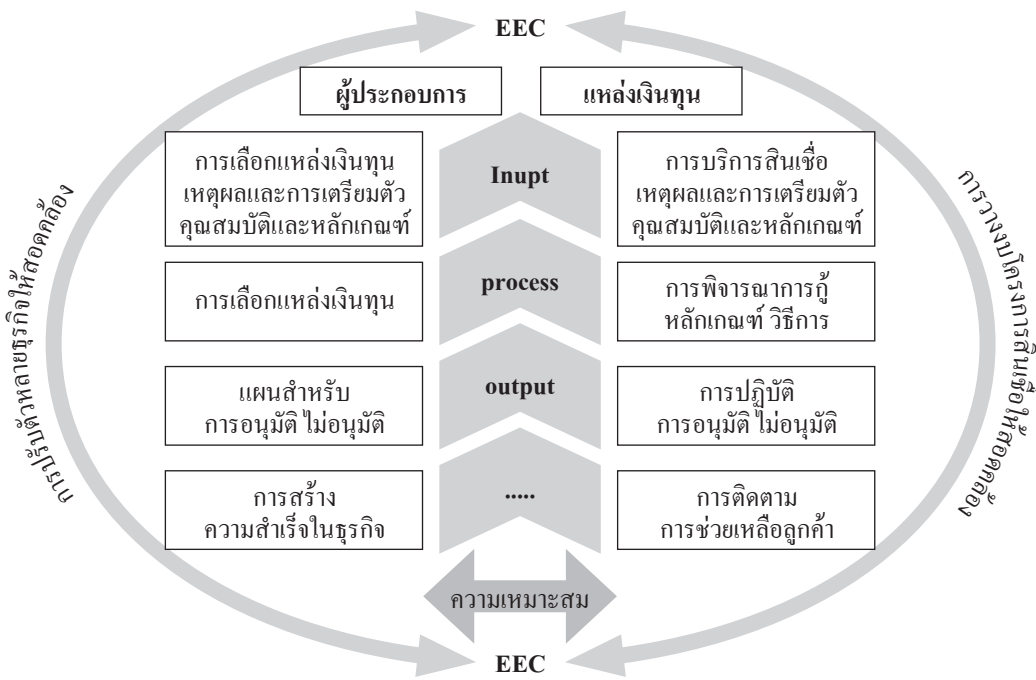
EEC

ผู้ประกอบการ

แหล่งเงินทุน

การเลือกแหล่งเงินทุน เหตุผลและการเตรียมตัว คุณสมบัติและหลักเกณฑ์

Inupt

การบริการสินเชื่อ เหตุผลและการเตรียมตัว คุณสมบัติและหลักเกณฑ์

การเลือกแหล่งเงินทุน

process

การพิจารณาการกู้ หลักเกณฑ์ วิธีการ

แผนสำหรับ การอนุมัติ ไม่อนุมัติ

output

การปฏิบัติ การอนุมัติ ไม่อนุมัติ

การสร้าง ความสำเร็จในธุรกิจ

.....

การติดตาม การช่วยเหลือลูกค้า

ความเหมาะสม

EEC

การปรับตัวหลายธุรกิจให้สอดคล้อง

การวางงบโครงการสินเชื่อให้สอดคล้อง